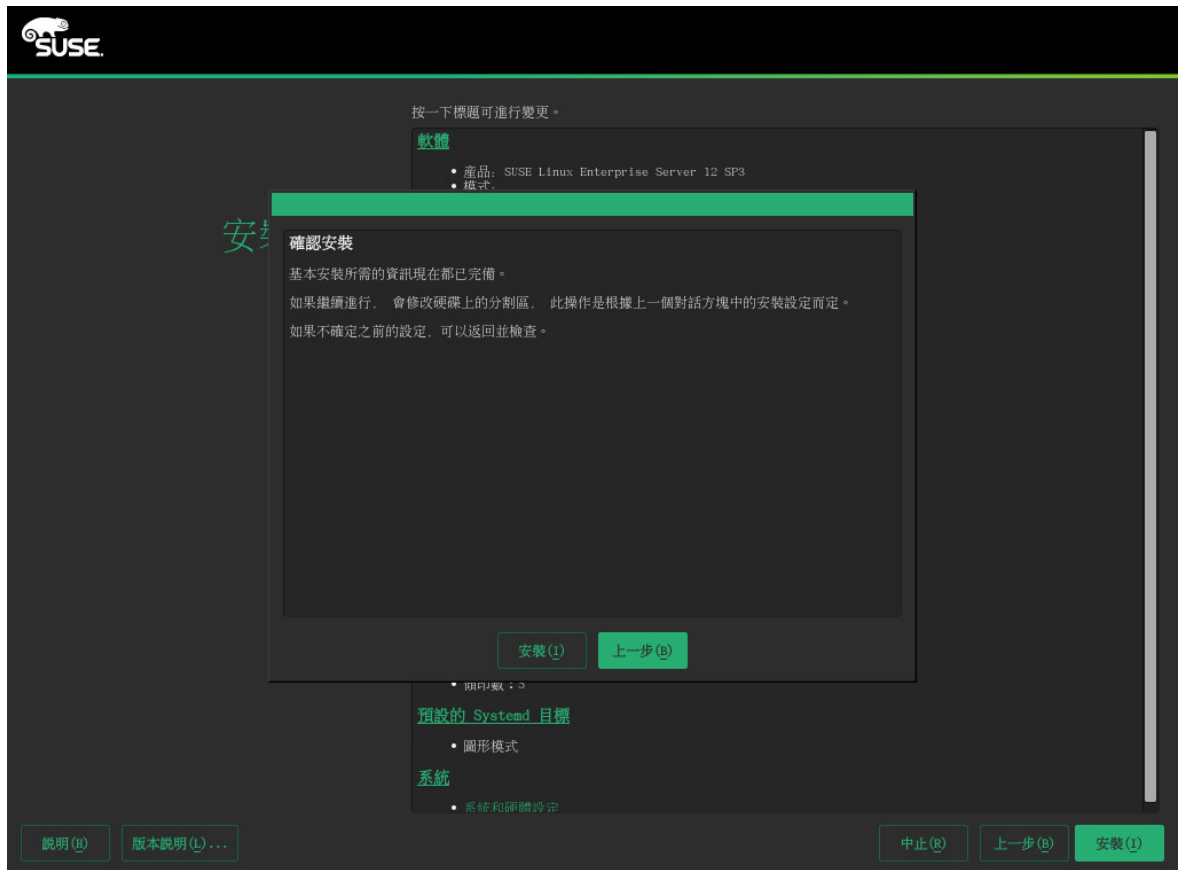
SUSE

按一下標題可進行變更。

軟體

• 產品: SUSE Linux Enterprise Server 12 SP3
• 模式:

安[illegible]

確認安裝

基本安裝所需的資訊現在都已完備。

如果繼續進行, 會修改硬碟上的分割區。 此操作是根據上一個對話方塊中的安裝設定而定。

如果不確定之前的設定, 可以返回並檢查。

安裝(I) 上一步(B)

• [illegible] : 3

預設的 Systemd 目標

• 圖形模式

系統

• 系統和硬體設定

說明(H) 版本說明(L)... 中止(R) 上一步(B) 安裝(I)